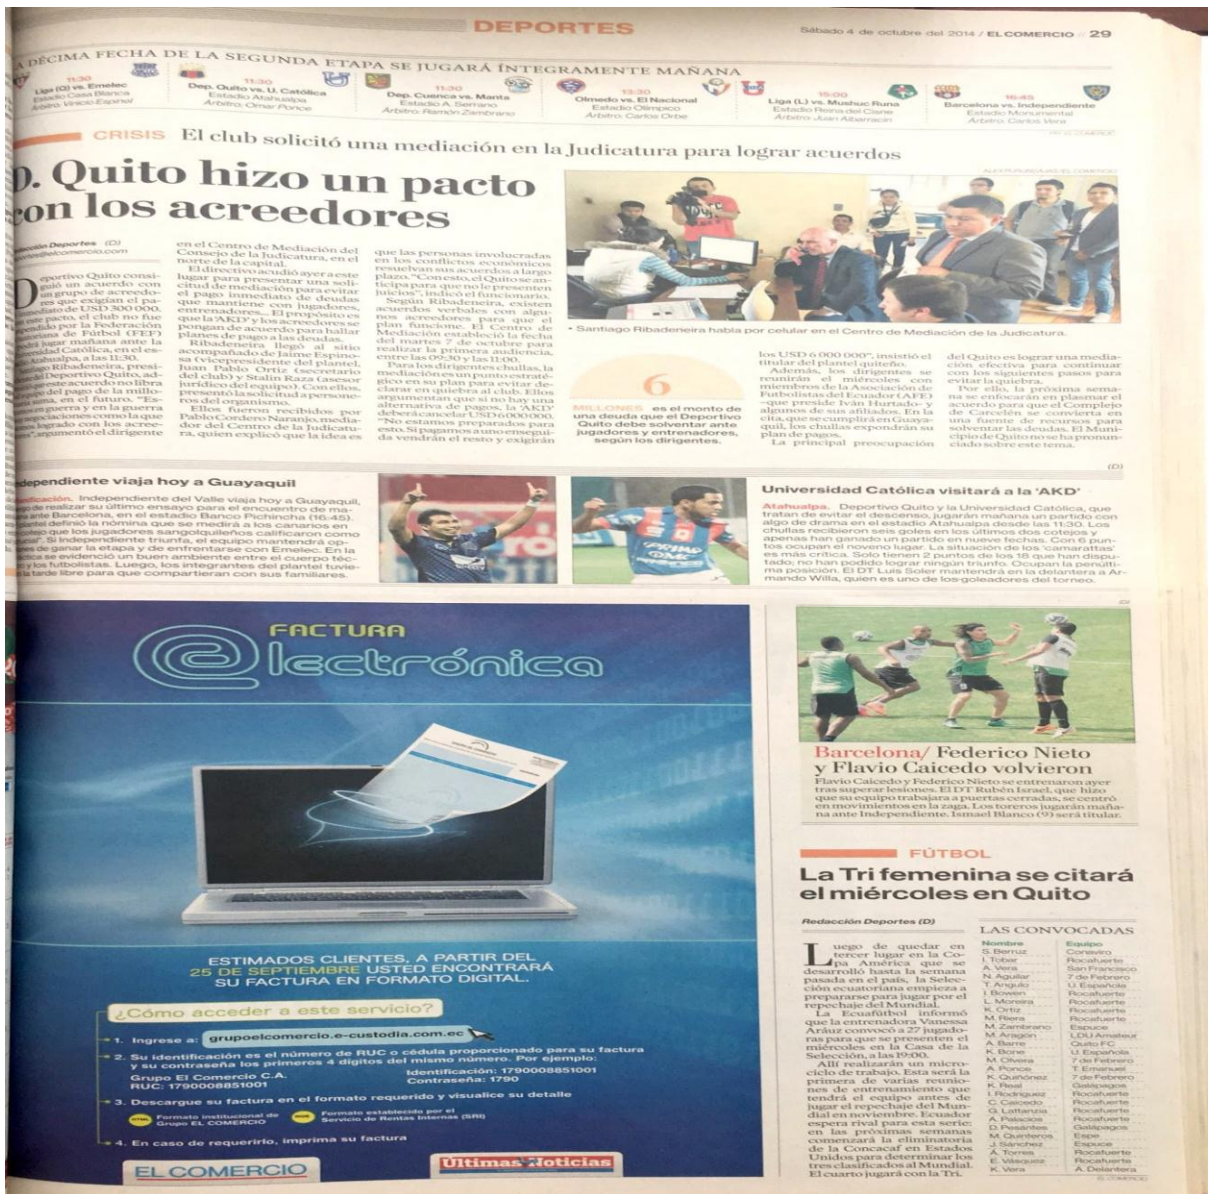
DEPORTES

Sábado 4 de octubre del 2014 / EL COMERCIO / 29

LA DÉCIMA FECHA DE LA SEGUNDA ETAPA SE JUGARÁ ÍNTEGRAMENTE MAÑANA

11:30 Liga (Q) vs. Emelec Estadio Casa Blanca Árbitro: Vinicio Espinel

11:30 Dep. Quito vs. U. Católica Estadio Atahualpa Árbitro: Omar Ponce

11:30 Dep. Cuenca vs. Manta Estadio A. Serrano Árbitro: Ramón Zambrano

13:30 Olmedo vs. El Nacional Estadio Olímpico Árbitro: Carlos Orbe

15:00 Liga (L) vs. Mushuc Runa Estadio Reina del Cisne Árbitro: Juan Albarracín

16:45 Barcelona vs. Independiente Estadio Monumental Árbitro: Carlos Vera

CRISIS El club solicitó una mediación en la Judicatura para lograr acuerdos

D. Quito hizo un pacto con los acreedores

Redacción Deportes (D)

Deportivo Quito consiguió un acuerdo con un grupo de acreedores que exigían el pago inmediato de USD 300 000. Con este pacto, el club no fue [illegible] por la Federación Ecuatoriana de Fútbol (FEF) y podrá jugar mañana ante la Universidad Católica, en el estadio Atahualpa, a las 11:30. Santiago Ribadeneira, presidente del Deportivo Quito, advirtió que este acuerdo no libra al equipo del pago de la millonaria deuda, en el futuro. "Estamos en guerra y en la guerra las negociaciones como la que hemos logrado con los acreedores", argumentó el dirigente

en el Centro de Mediación del Consejo de la Judicatura, en el norte de la capital.

El directivo acudió ayer a este lugar para presentar una solicitud de mediación para evitar el pago inmediato de deudas que mantiene con jugadores, entrenadores... El propósito es que la 'AKD' y los acreedores se pongan de acuerdo para hallar planes de pago a las deudas.

Ribadeneira llegó al sitio acompañado de Jaime Espinosa (vicepresidente del plantel), Juan Pablo Ortiz (secretario del club) y Stalin Raza (asesor jurídico del equipo). Con ellos, presentó la solicitud a personeros del organismo.

Ellos fueron recibidos por Pablo Cordero Naranjo, mediador del Centro de la Judicatura, quien explicó que la idea es

que las personas involucradas en los conflictos económicos resuelvan sus acuerdos a largo plazo. "Con esto, el Quito se anticipa para que no le presenten juicios", indicó el funcionario.

Según Ribadeneira, existen acuerdos verbales con algunos acreedores para que el plan funcione. El Centro de Mediación estableció la fecha del martes 7 de octubre para realizar la primera audiencia, entre las 09:30 y las 11:00.

Para los dirigentes chullas, la mediación es un punto estratégico en su plan para evitar declarar en quiebra al club. Ellos argumentan que si no hay una alternativa de pagos, la 'AKD' deberá cancelar USD 6 000 000. "No estamos preparados para esto. Si pagamos a uno enseguida vendrán el resto y exigirán

ALFREDO LAGLA / EL COMERCIO

• Santiago Ribadeneira habla por celular en el Centro de Mediación de la Judicatura.

6 MILLONES es el monto de una deuda que el Deportivo Quito debe solventar ante jugadores y entrenadores, según los dirigentes.

los USD 6 000 000", insistió el titular del plantel quiteño.

Además, los dirigentes se reunirán el miércoles con miembros de la Asociación de Futbolistas del Ecuador (AFE) -que preside Iván Hurtado- y algunos de sus afiliados. En la cita, que se cumplirá en Guayaquil, los chullas expondrán su plan de pagos.

La principal preocupación

del Quito es lograr una mediación efectiva para continuar con los siguientes pasos para evitar la quiebra.

Por ello, la próxima semana se enfocarán en plasmar el acuerdo para que el Complejo de Carcelén se convierta en una fuente de recursos para solventar las deudas. El Municipio de Quito no se ha pronunciado sobre este tema.

(D)

Independiente viaja hoy a Guayaquil

Planificación. Independiente del Valle viaja hoy a Guayaquil, luego de realizar su último ensayo para el encuentro de mañana ante Barcelona, en el estadio Banco Pichincha (16:45). El plantel definió la nómina que se medirá a los canarios en el coteo que los jugadores sangolquileños calificaron como 'especial'. Si Independiente triunfa, el equipo mantendrá opciones de ganar la etapa y de enfrentarse con Emelec. En la práctica se evidenció un buen ambiente entre el cuerpo técnico y los futbolistas. Luego, los integrantes del plantel tuvieron la tarde libre para que compartieran con sus familiares.

Universidad Católica visitará a la 'AKD'

Atahualpa. Deportivo Quito y la Universidad Católica, que tratan de evitar el descenso, jugarán mañana un partido con algo de drama en el estadio Atahualpa desde las 11:30. Los chullas recibieron seis goles en los últimos dos cotejos y apenas han ganado un partido en nueve fechas. Con 6 puntos ocupan el noveno lugar. La situación de los 'camarattas' es más crítica. Solo tienen 2 puntos de los 18 que han disputado; no han podido lograr ningún triunfo. Ocupan la penúltima posición. El DT Luis Soler mantendrá en la delantera a Armando Willa, quien es uno de los goleadores del torneo.

(D)

FACTURA
@lectrónica

ESTIMADOS CLIENTES, A PARTIR DEL 25 DE SEPTIEMBRE USTED ENCONTRARÁ SU FACTURA EN FORMATO DIGITAL.

¿Cómo acceder a este servicio?

1. Ingrese a: grupoelcomercio.e-custodia.com.ec

2. Su identificación es el número de RUC o cédula proporcionado para su factura y su contraseña los primeros 4 dígitos del mismo número. Por ejemplo:
Grupo El Comercio C.A.
RUC: 1790008851001
Identificación: 1790008851001
Contraseña: 1790

3. Descargue su factura en el formato requerido y visualice su detalle
Formato institucional de Grupo EL COMERCIO
Formato establecido por el Servicio de Rentas Internas (SRI)

4. En caso de requerirlo, imprima su factura

EL COMERCIO
Últimas Noticias

Barcelona/ Federico Nieto y Flavio Caicedo volvieron

Flavio Caicedo y Federico Nieto se entrenaron ayer tras superar lesiones. El DT Rubén Israel, que hizo que su equipo trabajara a puertas cerradas, se centró en movimientos en la zaga. Los toreros jugarán mañana ante Independiente. Ismael Blanco (9) será titular.

FÚTBOL

La Tri femenina se citará el miércoles en Quito

Redacción Deportes (D)

Luego de quedar en tercer lugar en la Copa América que se desarrolló hasta la semana pasada en el país, la Selección ecuatoriana empieza a prepararse para jugar por el repechaje del Mundial.

La Ecuafútbol informó que la entrenadora Vanessa Aráuz convocó a 27 jugadoras para que se presenten el miércoles en la Casa de la Selección, a las 19:00.

Allí realizarán un microciclo de trabajo. Esta será la primera de varias reuniones de entrenamiento que tendrá el equipo antes de jugar el repechaje del Mundial en noviembre. Ecuador espera rival para esta serie; en las próximas semanas comenzará la eliminatoria de la Concacaf en Estados Unidos para determinar los tres clasificados al Mundial. El cuarto jugará con la Tri.

LAS CONVOCADAS

| Nombre | Equipo |
|---|---|
| S. Berruz | Conaviro |
| I. Tobar | Rocafuerte |
| A. Vera | San Francisco |
| N. Aguilar | 7 de Febrero |
| T. Angulo | U. Española |
| I. Bowen | Rocafuerte |
| L. Moreira | Rocafuerte |
| K. Ortiz | Rocafuerte |
| M. Riera | Rocafuerte |
| M. Zambrano | Espuce |
| M. Aragón | LDU Amateur |
| A. Barre | Quito FC |
| K. Bone | U. Española |
| M. Olvera | 7 de Febrero |
| A. Ponce | T. Emanuel |
| K. Quiñónez | 7 de Febrero |
| K. Real | Galápagos |
| I. Rodríguez | Rocafuerte |
| C. Caicedo | Rocafuerte |
| G. Lattanzio | Rocafuerte |
| A. Palacios | LDU Amateur |
| D. Posantes | Galápagos |
| M. Quinteros | Espe |
| J. Sánchez | Espuce |
| A. Torres | Rocafuerte |
| E. Vásquez | Rocafuerte |
| K. Vera | A. Delantera |